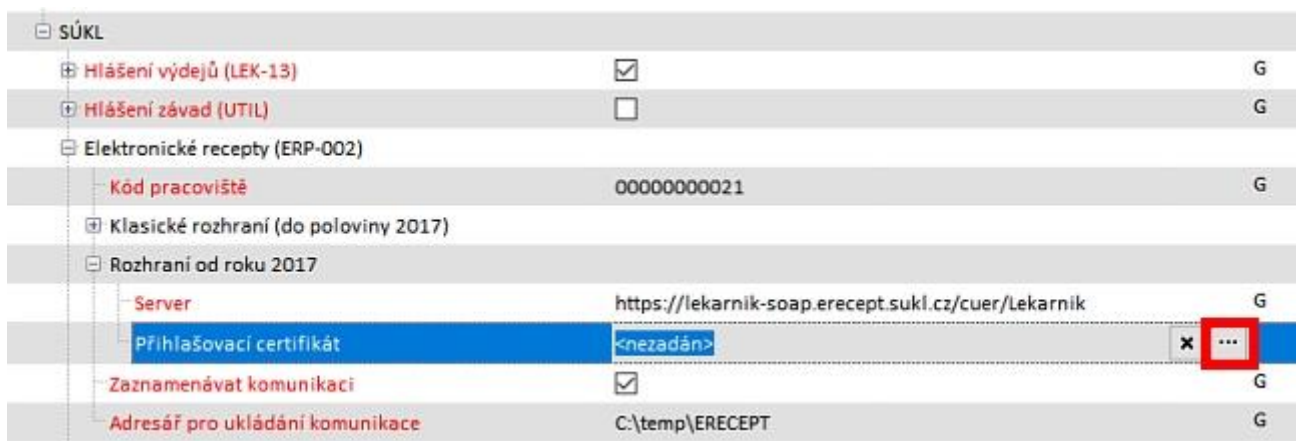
SÚKL

| | | |
|---|---|---|
| Hlášení výdejů (LEK-13) | ☑ | G |
| Hlášení závad (UTIL) | ☐ | G |
| Elektronické recepty (ERP-002) | | |
| Kód pracoviště | 00000000021 | G |
| Klasické rozhraní (do poloviny 2017) | | |
| Rozhraní od roku 2017 | | |
| Server | https://lekarnik-soap.erecept.sukl.cz/cuer/Lekarnik | G |
| Přihlašovací certifikát | <nezadán> × ··· | |
| Zaznamenávat komunikaci | ☑ | G |
| Adresář pro ukládání komunikace | C:\temp\ERECEPT | G |